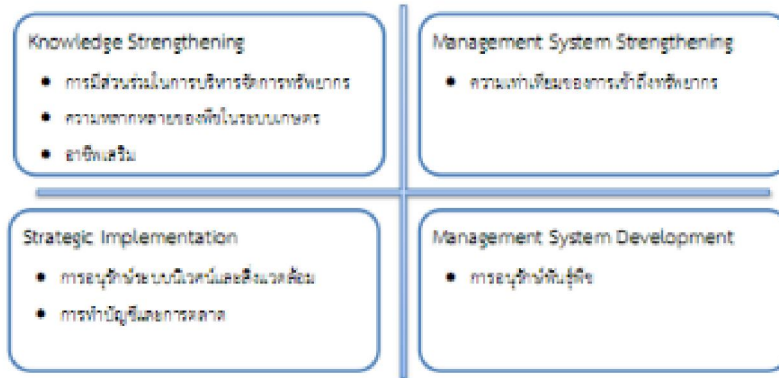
Knowledge Strengthening

- การมีส่วนร่วมในการบริหารจัดการทรัพยากร
- ความหลากหลายของพืชในระบบเกษตร
- อาชีพเสริม

Management System Strengthening

- ความเท่าเทียมของการเข้าถึงทรัพยากร

Strategic Implementation

- การอนุรักษ์ระบบนิเวศน์และสิ่งแวดล้อม
- การทำบัญชีและการตลาด

Management System Development

- การอนุรักษ์พันธุ์พืช